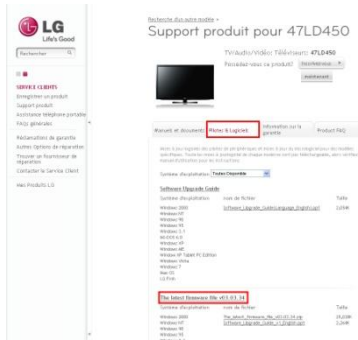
LG
Life's Good

Rechercher

SERVICE CLIENTS
Enregistrer un produit
Support produit
Assistance téléphone portable
FAQs générales
Réclamations de garantie
Autres Options de réparation
Trouver un fournisseur de réparation
Contacter le Service Client
Mes Produits LG

Recherche d'un autre modèle ›
Support produit pour 47LD450

TV/Audio/Vidéo: Téléviseurs: 47LD450
Possédez-vous ce produit? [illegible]
maintenant

Manuel et documents | Pilotes & Logiciels | Information sur la garantie | Product FAQ

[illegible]

Système d'exploitation: Toutes Disponible

Software Upgrade Guide
Système d'exploitation | Nom du fichier | Taille
Windows 2000
Windows XP
Windows ME
Windows 98
Windows 3.1
Windows 95
MS-DOS 6.X
Windows NT
Windows XP
Windows XP Tablet PC Edition
Windows Vista
Windows 7
Mac OS
LG Prive
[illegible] | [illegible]

The latest firmware file v03.03.34
Système d'exploitation | Nom du fichier | Taille
Windows 2000
Windows XP
Windows ME
Windows 98
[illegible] | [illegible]